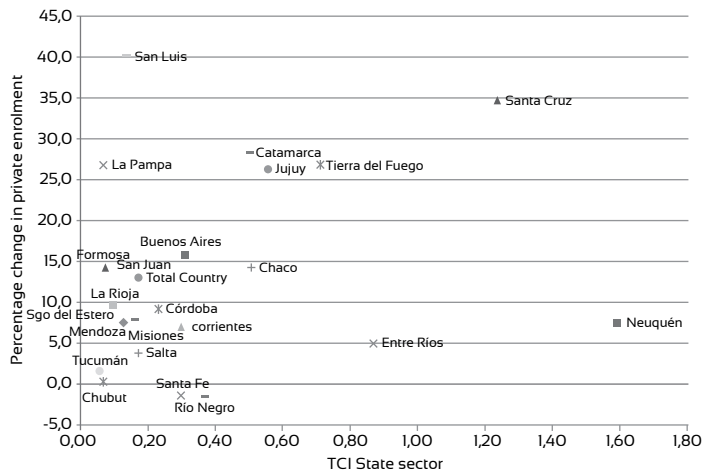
45,0
40,0
35,0
30,0
25,0
20,0
15,0
10,0
5,0
0,0
-5,0

Percentage change in private enrolment

San Luis
Santa Cruz
Catamarca
La Pampa
Jujuy
Tierra del Fuego
Buenos Aires
Formosa
San Juan
Chaco
Total Country
La Rioja
Córdoba
Sgo del Estero
Mendoza
Misiones
corrientes
Neuquén
Entre Ríos
Salta
Tucumán
Chubut
Santa Fe
Río Negro

0,00 0,20 0,40 0,60 0,80 1,00 1,20 1,40 1,60 1,80

TCI State sector